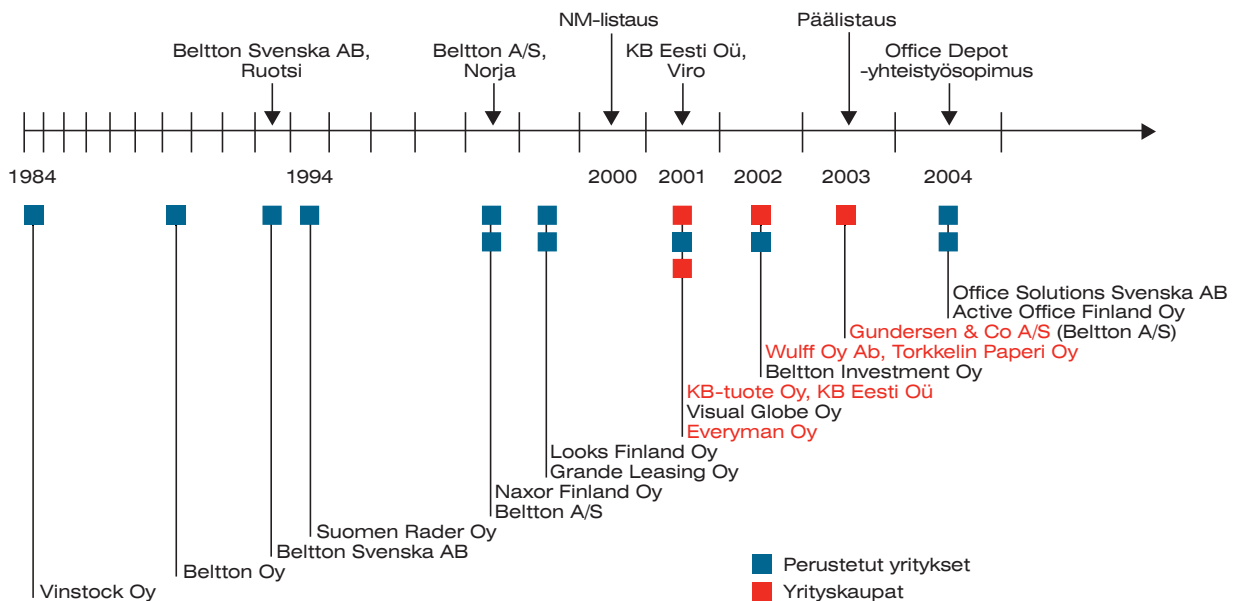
NM-listaus

Päälistaus

Beltton Svenska AB, Ruotsi

Beltton A/S, Norja

KB Eesti Oü, Viro

Office Depot -yhteistyösopimus

1984

1994

2000

2001

2002

2003

2004

Office Solutions Svenska AB
Active Office Finland Oy
Gundersen & Co A/S (Beltton A/S)
Wulff Oy Ab, Torkkelin Paperi Oy
Beltton Investment Oy
KB-tuote Oy, KB Eesti Oü
Visual Globe Oy
Everyman Oy
Looks Finland Oy
Grande Leasing Oy
Naxor Finland Oy
Beltton A/S
Suomen Rader Oy
Beltton Svenska AB
Beltton Oy
Vinstock Oy

Perustetut yritykset
Yrityskaupat